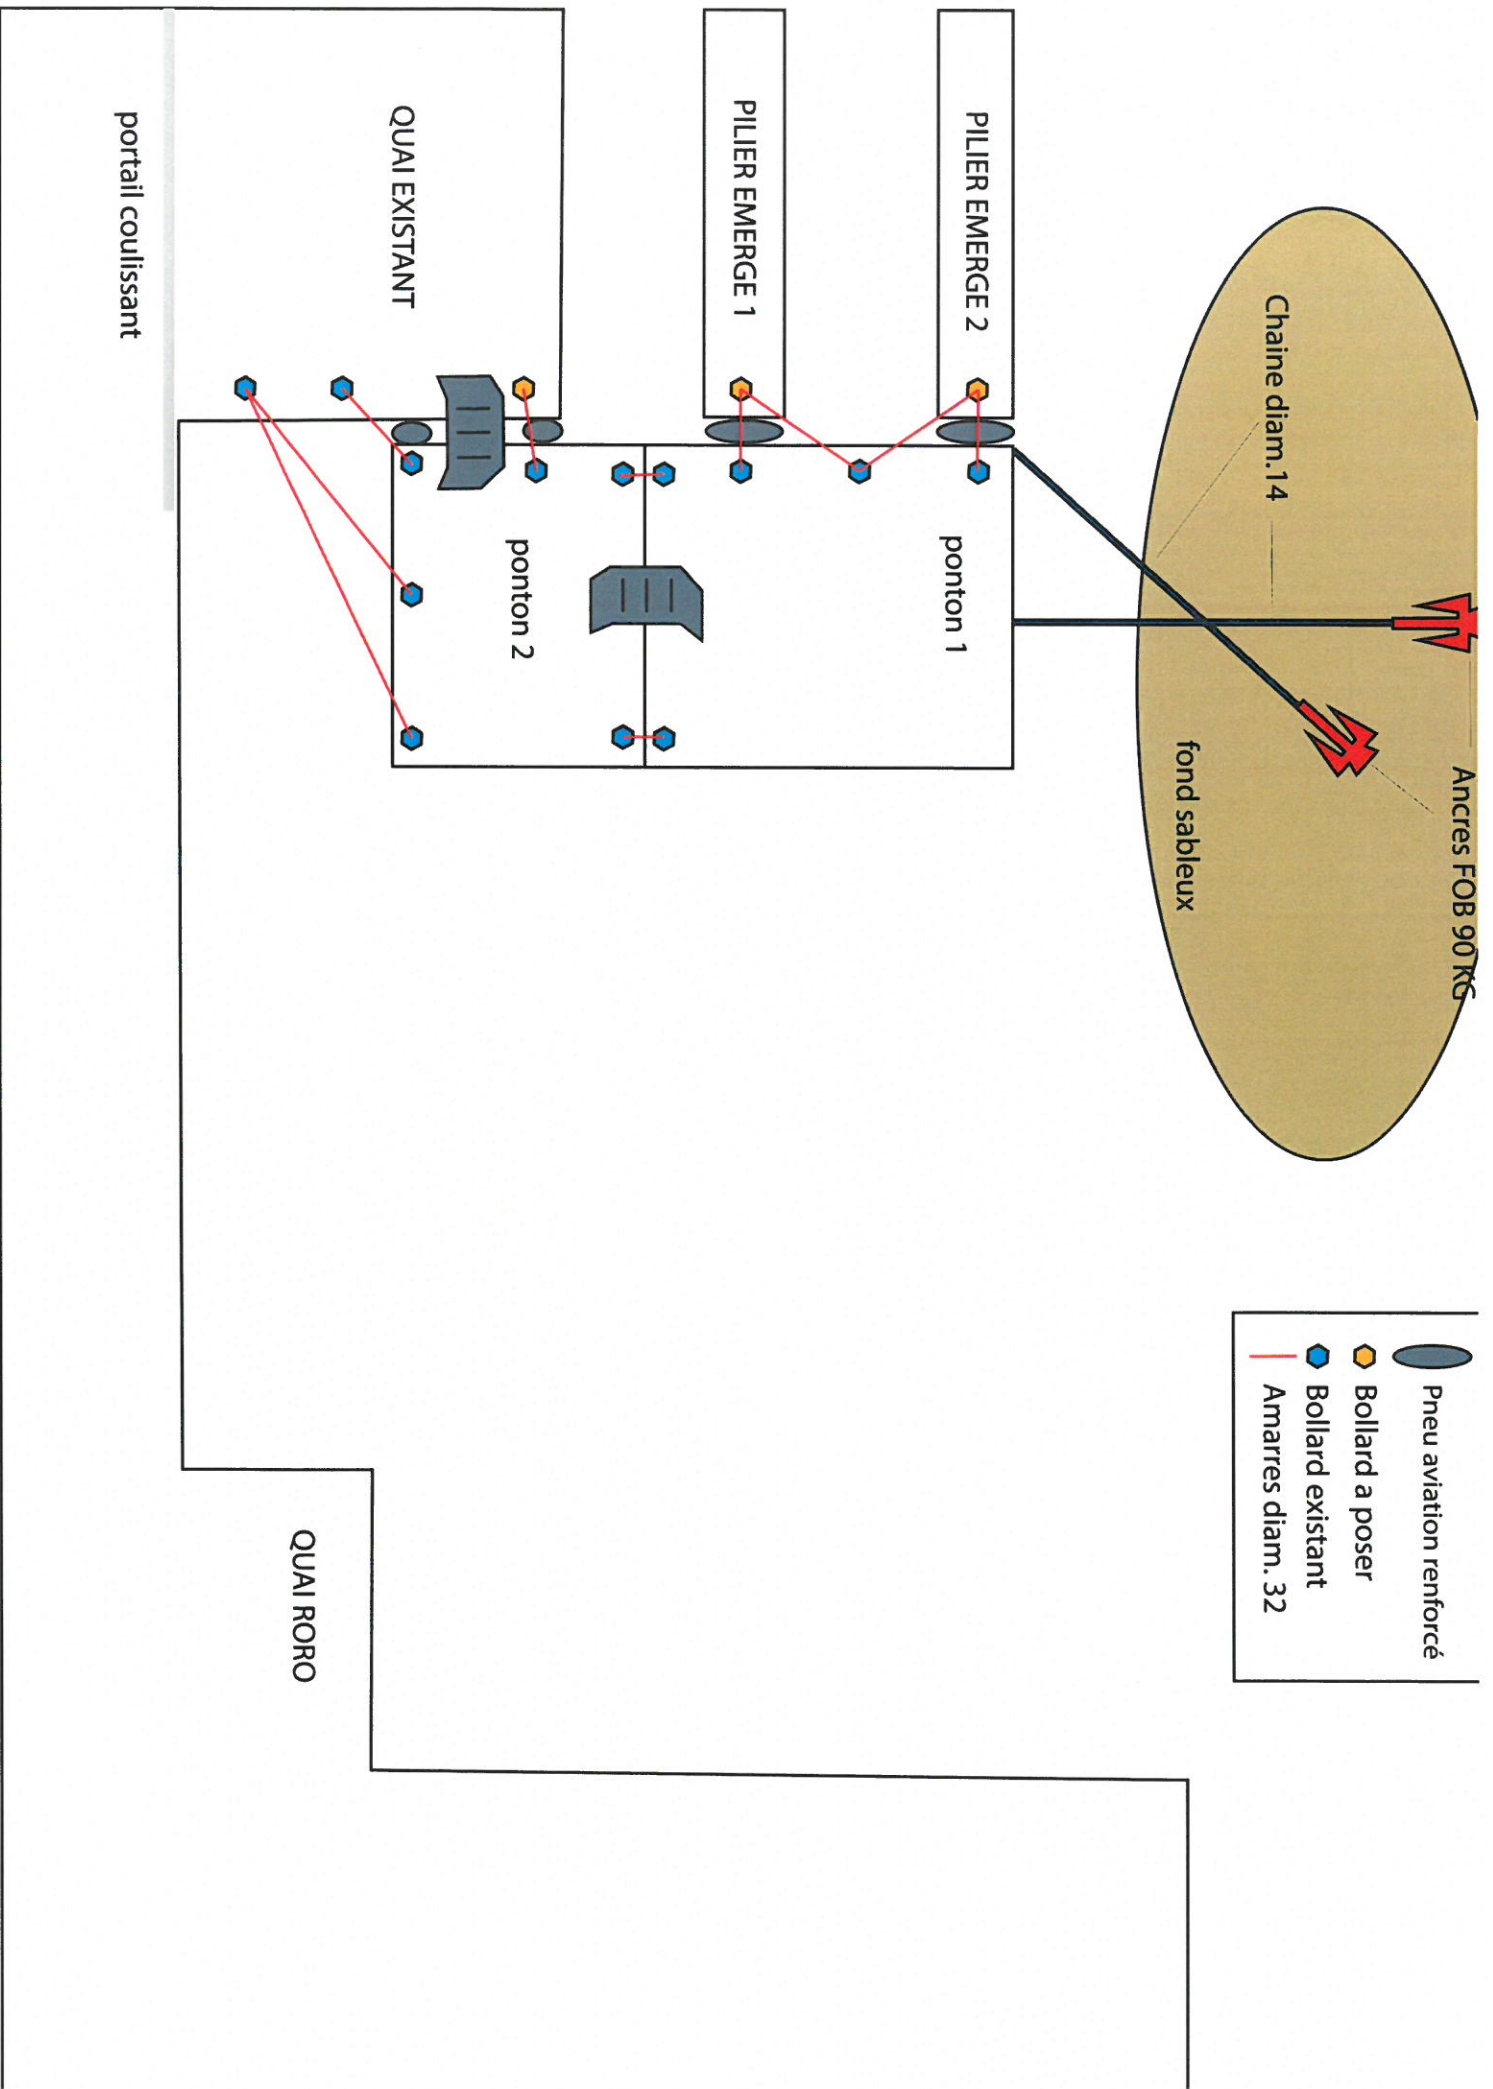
portail coulissant

QUAI EXISTANT

PILIER EMERGE 1

PILIER EMERGE 2

Chaine diam.14

ponton 2

ponton 1

fond sableux

Ancres FOB 90 KG

QUAI RORO

Pneu aviation renforcé
Bollard a poser
Bollard existant
Amarres diam. 32